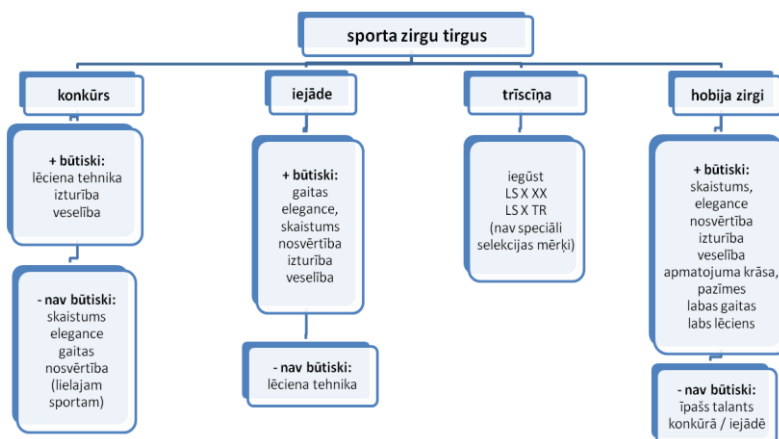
sporta zirgu tirgus

konkūrs

+ būtiski:
lēciena tehnika
izturība
veselība

- nav būtiski:
skaistums
elegance
gaitas
nosvērtība
(lielajam sportam)

iejāde

+ būtiski:
gaitas
elegance,
skaistums
nosvērtība
izturība
veselība

- nav būtiski:
lēciena tehnika

trīscīņa

iegūst
LS X XX
LS X TR
(nav speciāli selekcijas mērķi)

hobija zirgi

+ būtiski:
skaistums,
elegance
nosvērtība
izturība
veselība
apmatojuma krāsa,
pazīmes
labas gaitas
labs lēciens

- nav būtiski:
īpašs talants
konkūrā / iejādē